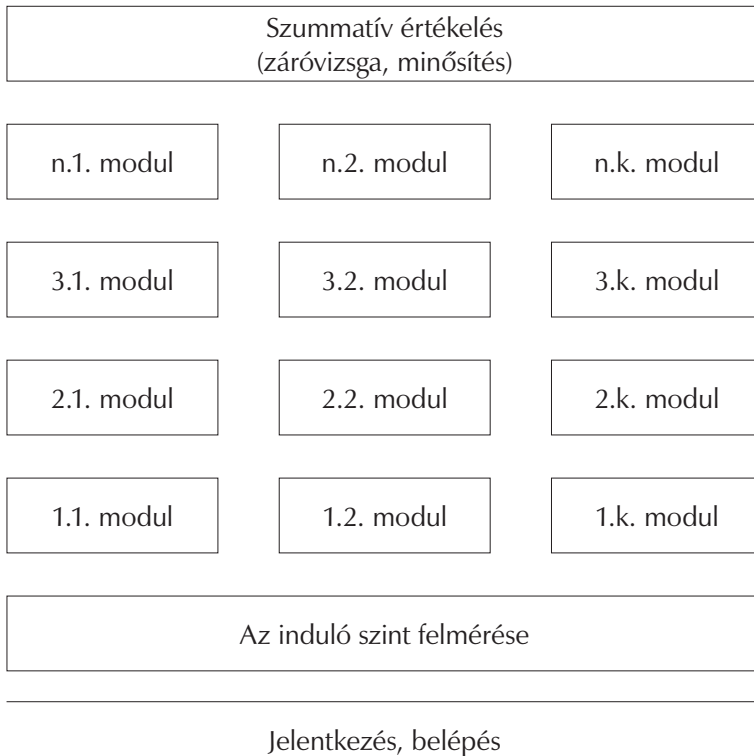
Szummatív értékelés
(záróvizsga, minősítés)

n.1. modul

n.2. modul

n.k. modul

3.1. modul

3.2. modul

3.k. modul

2.1. modul

2.2. modul

2.k. modul

1.1. modul

1.2. modul

1.k. modul

Az induló szint felmérése

Jelentkezés, belépés